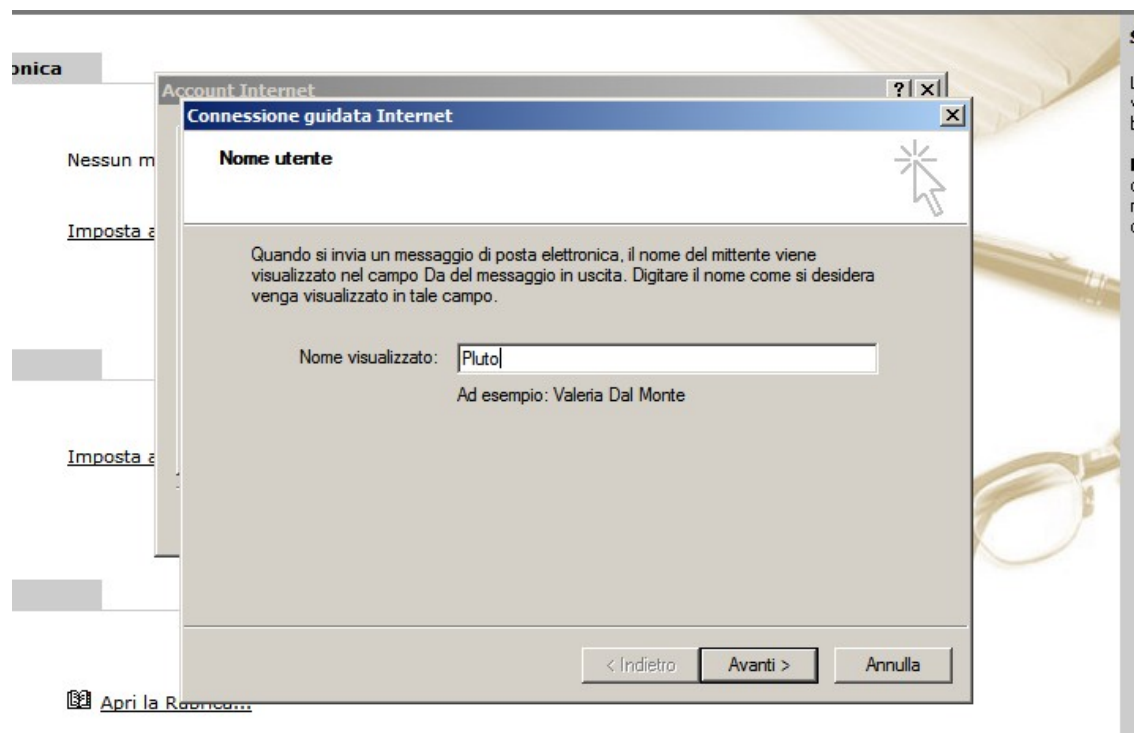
onica

Nessun m

Imposta a

Imposta a

Apri la Rubrica...

Account Internet

? ×

Connessione guidata Internet

×

Nome utente

Quando si invia un messaggio di posta elettronica, il nome del mittente viene visualizzato nel campo Da del messaggio in uscita. Digitare il nome come si desidera venga visualizzato in tale campo.

Nome visualizzato: Pluto

Ad esempio: Valeria Dal Monte

< Indietro

Avanti >

Annulla